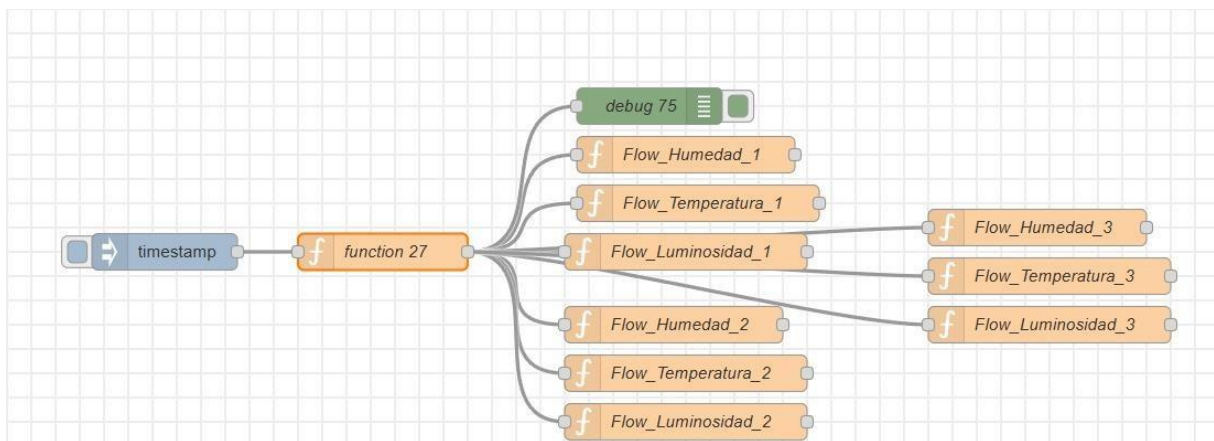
debug 75

Flow_Humedad_1

Flow_Temperatura_1

timestamp

function 27

Flow_Luminosidad_1

Flow_Humedad_3

Flow_Temperatura_3

Flow_Humedad_2

Flow_Luminosidad_3

Flow_Temperatura_2

Flow_Luminosidad_2